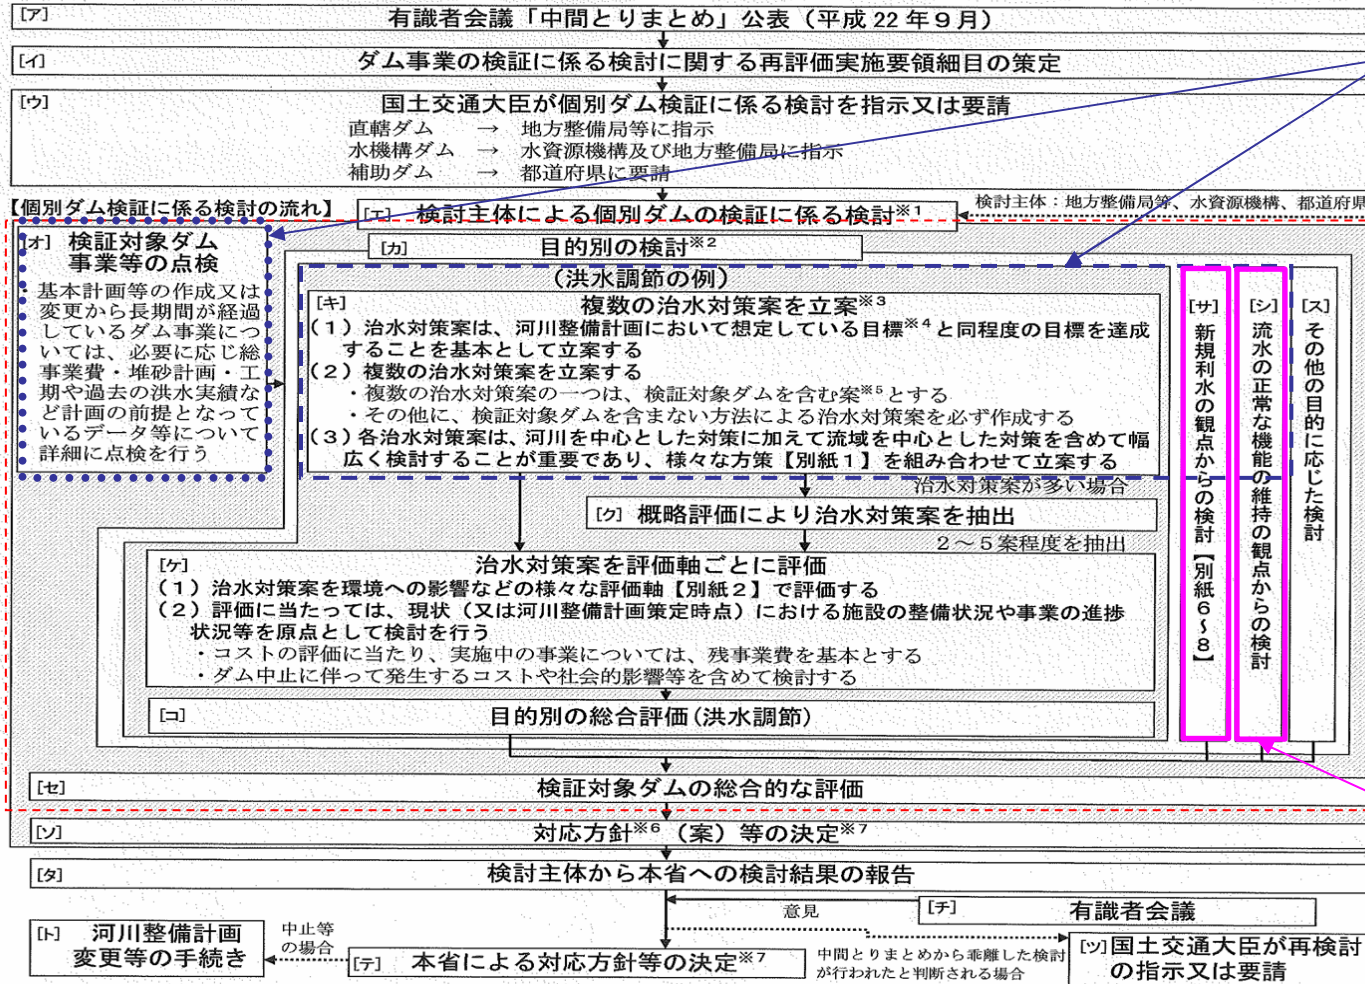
[ア] 有識者会議「中間とりまとめ」公表（平成 22 年９月）

[イ] ダム事業の検証に係る検討に関する再評価実施要領細目の策定

[ウ] 国土交通大臣が個別ダム検証に係る検討を指示又は要請
直轄ダム → 地方整備局等に指示
水機構ダム → 水資源機構及び地方整備局に指示
補助ダム → 都道府県に要請

【個別ダム検証に係る検討の流れ】

[エ] 検討主体による個別ダムの検証に係る検討※１

検討主体：地方整備局等、水資源機構、都道府県

[オ] 検証対象ダム事業等の点検
基本計画等の作成又は変更から長期間が経過しているダム事業については、必要に応じ総事業費・堆砂計画・工期や過去の洪水実績など計画の前提となっているデータ等について詳細に点検を行う

[カ] 目的別の検討※２

（洪水調節の例）

[キ] 複数の治水対策案を立案※３
（１）治水対策案は、河川整備計画において想定している目標※４と同程度の目標を達成することを基本として立案する
（２）複数の治水対策案を立案する
・複数の治水対策案の一つは、検証対象ダムを含む案※５とする
・その他に、検証対象ダムを含まない方法による治水対策案を必ず作成する
（３）各治水対策案は、河川を中心とした対策に加えて流域を中心とした対策を含めて幅広く検討することが重要であり、様々な方策【別紙１】を組み合わせて立案する

治水対策案が多い場合

[ク] 概略評価により治水対策案を抽出

２～５案程度を抽出

[ケ] 治水対策案を評価軸ごとに評価
（１）治水対策案を環境への影響などの様々な評価軸【別紙２】で評価する
（２）評価に当たっては、現状（又は河川整備計画策定時点）における施設の整備状況や事業の進捗状況等を原点として検討を行う
・コストの評価に当たり、実施中の事業については、残事業費を基本とする
・ダム中止に伴って発生するコストや社会的影響等を含めて検討する

[コ] 目的別の総合評価（洪水調節）

[サ] 新規利水の観点からの検討【別紙６～８】

[シ] 流水の正常な機能の維持の観点からの検討

[ス] その他の目的に応じた検討

[セ] 検証対象ダムの総合的な評価

[ソ] 対応方針※６（案）等の決定※７

[タ] 検討主体から本省への検討結果の報告

意見

[チ] 有識者会議

[ト] 河川整備計画変更等の手続き

中止等の場合

[テ] 本省による対応方針等の決定※７

中間とりまとめから乖離した検討が行われたと判断される場合

[ツ] 国土交通大臣が再検討の指示又は要請